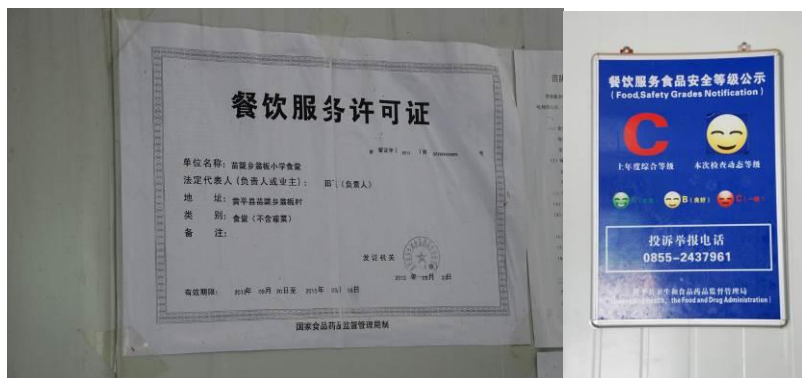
餐饮服务许可证

单位名称：苗篮乡翁板小学食堂
法定代表人（负责人或业主）：　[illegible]（负责人）
地　　址：黄平县苗篮乡翁板村
类　　别：食堂（不含凉菜）
备　　注：

发证机关
2013 年 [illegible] 月 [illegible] 日

有效期限：2013年 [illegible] 月 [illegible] 日至 2016年 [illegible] 月 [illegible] 日

国家食品药品监督管理局制

餐饮服务食品安全等级公示
( Food Safety Grades Notification )
C
上年度综合等级
本次检查动态等级
A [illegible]　B（良好）　C（一般）
投诉举报电话
0855-2437961
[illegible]食品药品监督管理局
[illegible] the Food and Drug Administration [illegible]